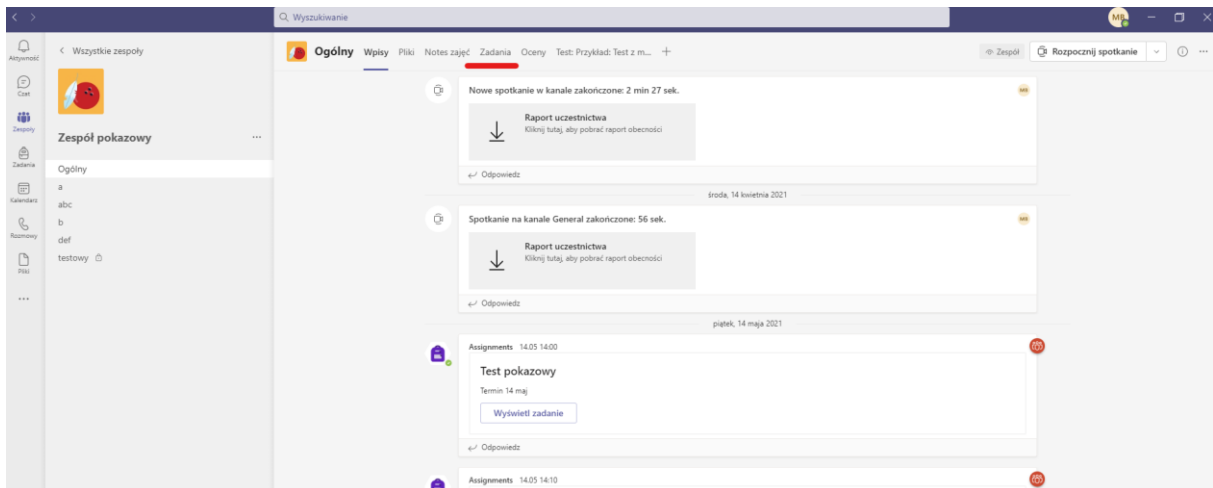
Wyszukiwanie

MB

Aktywność
Czat
Zespoły
Zadania
Kalendarz
Rozmowy
Pliki
...

< Wszystkie zespoły

Zespół pokazowy ...

Ogólny
a
abc
b
def
testowy

Ogólny Wpisy Pliki Notes zajęć Zadania Oceny Test: Przykład: Test z m... +

Zespół Rozpocznij spotkanie

Nowe spotkanie w kanale zakończone: 2 min 27 sek.

MB

Raport uczestnictwa
Kliknij tutaj, aby pobrać raport obecności

Odpowiedz

środa, 14 kwietnia 2021

Spotkanie na kanale General zakończone: 56 sek.

MB

Raport uczestnictwa
Kliknij tutaj, aby pobrać raport obecności

Odpowiedz

piątek, 14 maja 2021

Assignments 14.05 14:00

Test pokazowy
Termin 14 maj

Wyświetl zadanie

Odpowiedz

Assignments 14.05 14:10